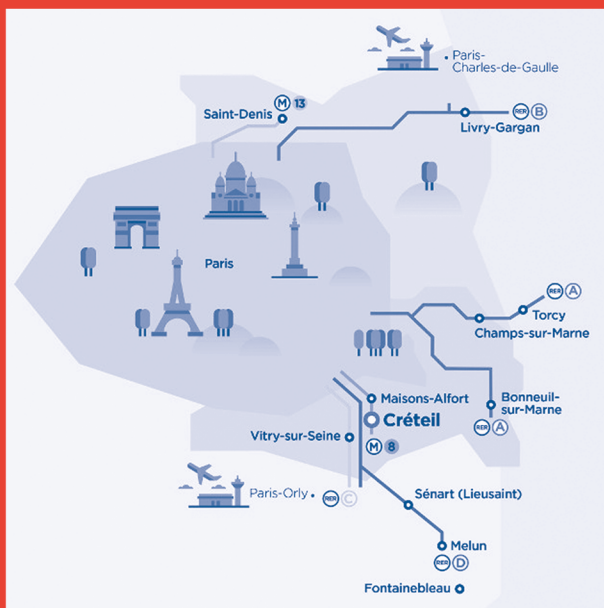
Paris-Charles-de-Gaulle

Saint-Denis M 13

RER B
Livry-Gargan

Paris

RER A
Torcy
Champs-sur-Marne

Maisons-Alfort
Créteil
Vitry-sur-Seine
M 8

Bonneuil-sur-Marne
RER A

Paris-Orly
RER C

Sénart (Lieusaint)

Melun
RER D

Fontainebleau